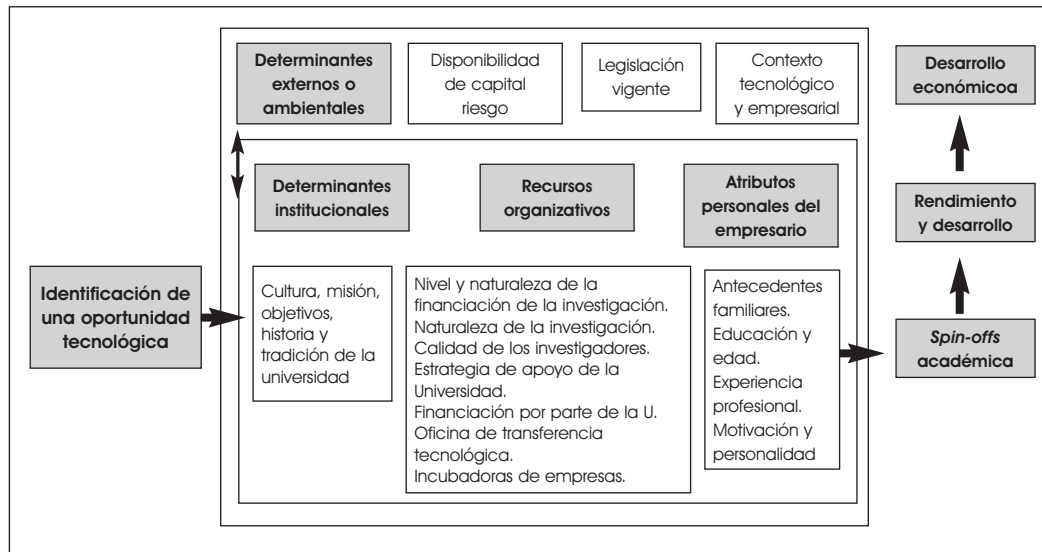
Determinantes externos o ambientales

Disponibilidad de capital riesgo

Legislación vigente

Contexto tecnológico y empresarial

Desarrollo económicoa

Determinantes institucionales

Recursos organizativos

Atributos personales del empresario

Rendimiento y desarrollo

Identificación de una oportunidad tecnológica

Cultura, misión, objetivos, historia y tradición de la universidad

Nivel y naturaleza de la financiación de la investigación. Naturaleza de la investigación. Calidad de los investigadores. Estrategia de apoyo de la Universidad. Financiación por parte de la U. Oficina de transferencia tecnológica. Incubadoras de empresas.

Antecedentes familiares. Educación y edad. Experiencia profesional. Motivación y personalidad

Spin-offs académica